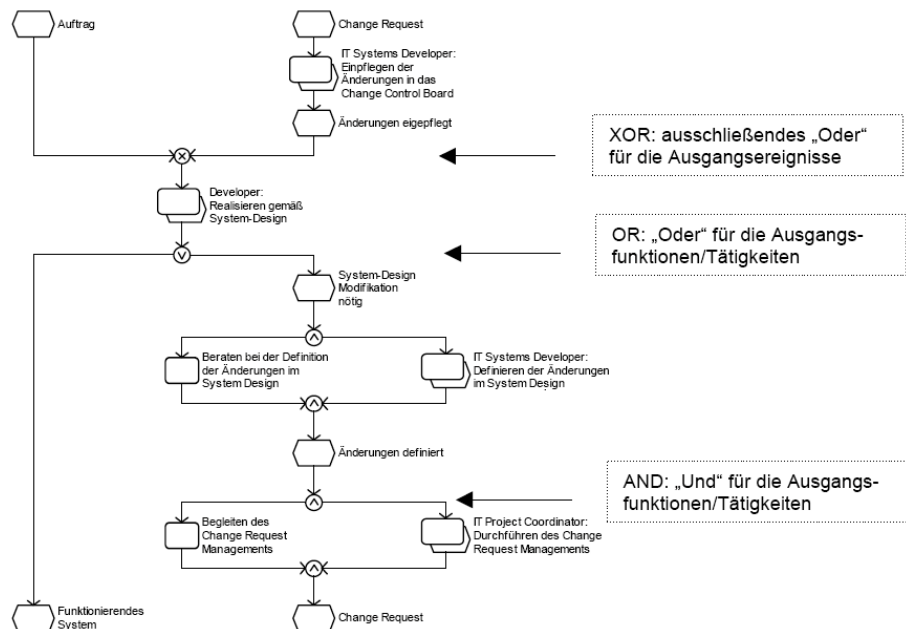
Auftrag

Change Request

IT Systems Developer: Einpflegen der Änderungen in das Change Control Board

Änderungen eigepflegt

XOR: ausschließendes „Oder“ für die Ausgangsereignisse

Developer: Realisieren gemäß System-Design

OR: „Oder“ für die Ausgangsfunktionen/Tätigkeiten

System-Design Modifikation nötig

Beraten bei der Definition der Änderungen im System Design

IT Systems Developer: Definieren der Änderungen im System Design

Änderungen definiert

AND: „Und“ für die Ausgangsfunktionen/Tätigkeiten

Begleiten des Change Request Managements

IT Project Coordinator: Durchführen des Change Request Managements

Funktionierendes System

Change Request